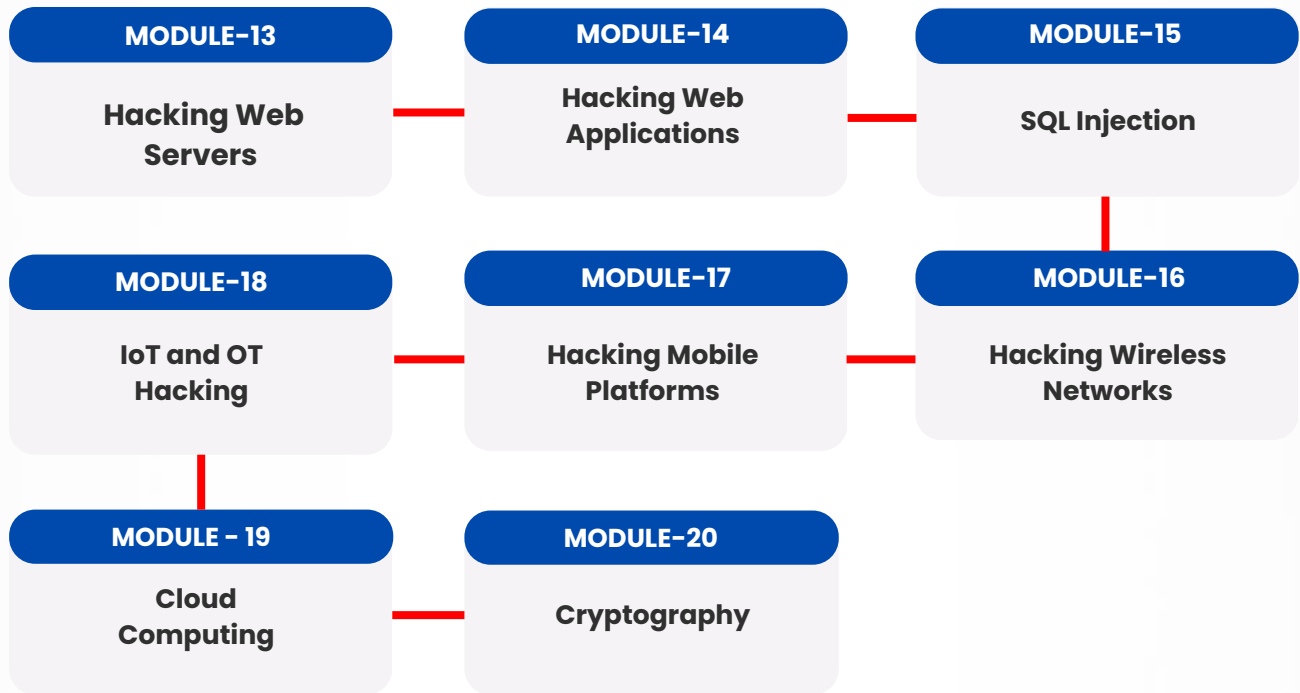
MODULE-13

Hacking Web Servers

MODULE-14

Hacking Web Applications

MODULE-15

SQL Injection

MODULE-18

IoT and OT Hacking

MODULE-17

Hacking Mobile Platforms

MODULE-16

Hacking Wireless Networks

MODULE - 19

Cloud Computing

MODULE-20

Cryptography